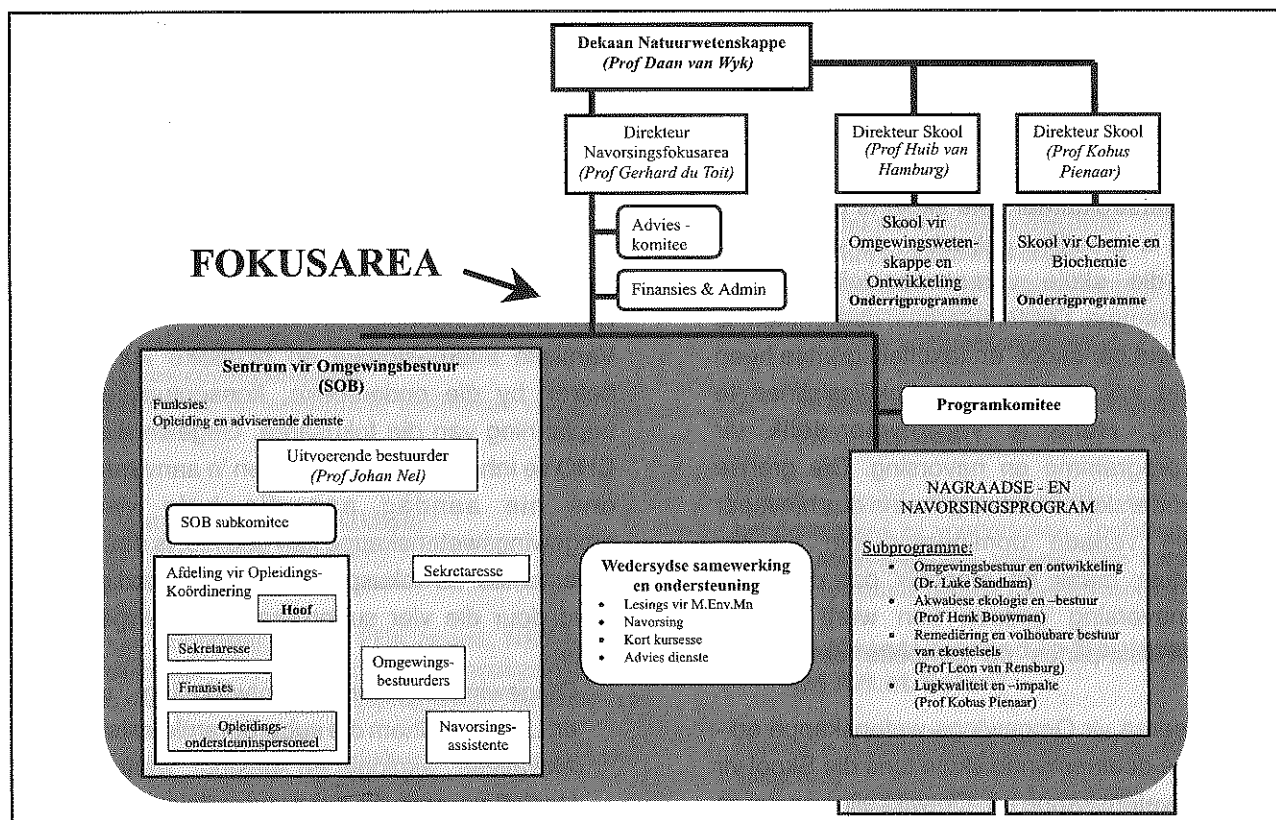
Dekaan Natuurwetenskappe
(Prof Daan van Wyk)

Direkteur Navorsingsfokusarea
(Prof Gerhard du Toit)

Direkteur Skool
(Prof Huib van Hamburg)

Direkteur Skool
(Prof Kobus Pienaar)

Advies - komitee

Finansies & Admin

Skool vir Omgewingswetenskappe en Ontwikkeling
Onderrigprogramme

Skool vir Chemie en Biochemie
Onderrigprogramme

FOKUSAREA

Sentrum vir Omgewingsbestuur (SOB)
Funksies:
Opleiding en adviserende dienste

Uitvoerende bestuurder
(Prof Johan Nel)

SOB subkomitee

Afdeling vir Opleidings-Koördinering
Hoof

Sekretaresse

Sekretaresse

Finansies

Opleidings-ondersteuninspersoneel

Omgewings-bestuurders

Navorsings-assistente

Wedersydse samewerking en ondersteuning
• Lesings vir M.Env.Mn
• Navorsing
• Kort kursesse
• Advies dienste

Programkomitee

NAGRAADSE - EN NAVORSINGSPROGRAM

Subprogramme:
• Omgewingsbestuur en ontwikkeling (Dr. Luke Sandham)
• Akwatiese ekologie en –bestuur (Prof Henk Bouwman)
• Remediëring en volhoubare bestuur van ekostelsels (Prof Leon van Rensburg)
• Lugkwaliteit en –impakte (Prof Kobus Pienaar)